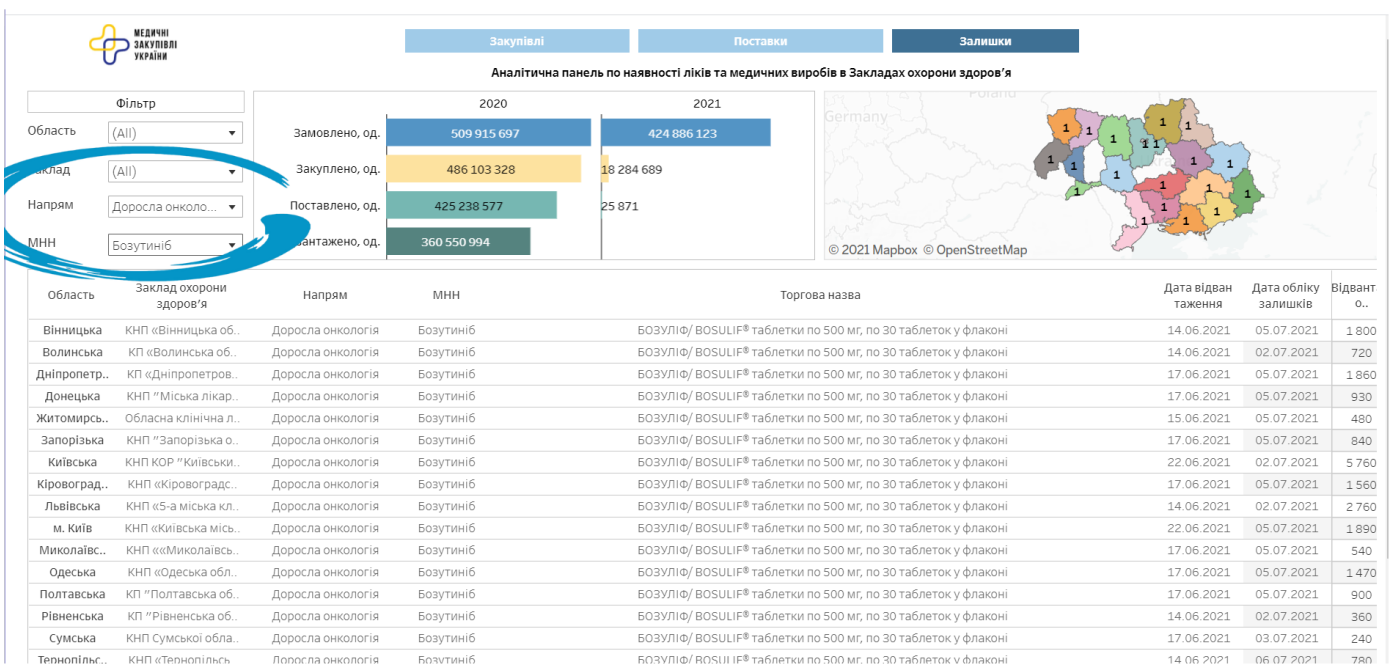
МЕДИЧНІ ЗАКУПІВЛІ УКРАЇНИ

Закупівлі | Поставки | Залишки

Аналітична панель по наявності ліків та медичних виробів в Закладах охорони здоров'я

Фільтр
Область (All)
Заклад (All)
Напрям Доросла онколо...
МНН Бозутиніб

| | 2020 | 2021 |
|---|---|---|
| Замовлено, од. | 509 915 697 | 424 886 123 |
| Закуплено, од. | 486 103 328 | 18 284 689 |
| Поставлено, од. | 425 238 577 | 25 871 |
| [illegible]нтажено, од. | 360 550 994 | |

Poland
Germany
1 1 1 1 1 1 1 1 1 1 1 1 1 1 1 1 1 1 1
© 2021 Mapbox © OpenStreetMap

| Область | Заклад охорони здоров'я | Напрям | МНН | Торгова назва | Дата відвантаження | Дата обліку залишків | Відвант о.. |
|---|---|---|---|---|---|---|---|
| Вінницька | КНП «Вінницька об.. | Доросла онкологія | Бозутиніб | БОЗУЛІФ/ BOSULIF® таблетки по 500 мг, по 30 таблеток у флаконі | 14.06.2021 | 05.07.2021 | 1 800 |
| Волинська | КП «Волинська об.. | Доросла онкологія | Бозутиніб | БОЗУЛІФ/ BOSULIF® таблетки по 500 мг, по 30 таблеток у флаконі | 14.06.2021 | 02.07.2021 | 720 |
| Дніпропетр.. | КП «Дніпропетров.. | Доросла онкологія | Бозутиніб | БОЗУЛІФ/ BOSULIF® таблетки по 500 мг, по 30 таблеток у флаконі | 17.06.2021 | 05.07.2021 | 1 860 |
| Донецька | КНП "Міська лікар.. | Доросла онкологія | Бозутиніб | БОЗУЛІФ/ BOSULIF® таблетки по 500 мг, по 30 таблеток у флаконі | 17.06.2021 | 05.07.2021 | 930 |
| Житомирсь.. | Обласна клінічна л.. | Доросла онкологія | Бозутиніб | БОЗУЛІФ/ BOSULIF® таблетки по 500 мг, по 30 таблеток у флаконі | 15.06.2021 | 05.07.2021 | 480 |
| Запорізька | КНП "Запорізька о.. | Доросла онкологія | Бозутиніб | БОЗУЛІФ/ BOSULIF® таблетки по 500 мг, по 30 таблеток у флаконі | 17.06.2021 | 05.07.2021 | 840 |
| Київська | КНП КОР "Київськи.. | Доросла онкологія | Бозутиніб | БОЗУЛІФ/ BOSULIF® таблетки по 500 мг, по 30 таблеток у флаконі | 22.06.2021 | 02.07.2021 | 5 760 |
| Кіровоград.. | КНП «Кіровоградс.. | Доросла онкологія | Бозутиніб | БОЗУЛІФ/ BOSULIF® таблетки по 500 мг, по 30 таблеток у флаконі | 17.06.2021 | 05.07.2021 | 1 560 |
| Львівська | КНП «5-а міська кл.. | Доросла онкологія | Бозутиніб | БОЗУЛІФ/ BOSULIF® таблетки по 500 мг, по 30 таблеток у флаконі | 14.06.2021 | 02.07.2021 | 2 760 |
| м. Київ | КНП «Київська міс.. | Доросла онкологія | Бозутиніб | БОЗУЛІФ/ BOSULIF® таблетки по 500 мг, по 30 таблеток у флаконі | 22.06.2021 | 05.07.2021 | 1 890 |
| Миколаївс.. | КНП ««Миколаївсь.. | Доросла онкологія | Бозутиніб | БОЗУЛІФ/ BOSULIF® таблетки по 500 мг, по 30 таблеток у флаконі | 17.06.2021 | 05.07.2021 | 540 |
| Одеська | КНП «Одеська обл.. | Доросла онкологія | Бозутиніб | БОЗУЛІФ/ BOSULIF® таблетки по 500 мг, по 30 таблеток у флаконі | 17.06.2021 | 05.07.2021 | 1 470 |
| Полтавська | КП "Полтавська об.. | Доросла онкологія | Бозутиніб | БОЗУЛІФ/ BOSULIF® таблетки по 500 мг, по 30 таблеток у флаконі | 17.06.2021 | 05.07.2021 | 900 |
| Рівненська | КП "Рівненська об.. | Доросла онкологія | Бозутиніб | БОЗУЛІФ/ BOSULIF® таблетки по 500 мг, по 30 таблеток у флаконі | 14.06.2021 | 02.07.2021 | 360 |
| Сумська | КНП Сумської обла.. | Доросла онкологія | Бозутиніб | БОЗУЛІФ/ BOSULIF® таблетки по 500 мг, по 30 таблеток у флаконі | 17.06.2021 | 03.07.2021 | 240 |
| Тернопільс.. | КНП «Тернопільсь.. | Доросла онкологія | Бозутиніб | БОЗУЛІФ/ BOSULIF® таблетки по 500 мг, по 30 таблеток у флаконі | 14.06.2021 | 06.07.2021 | 780 |